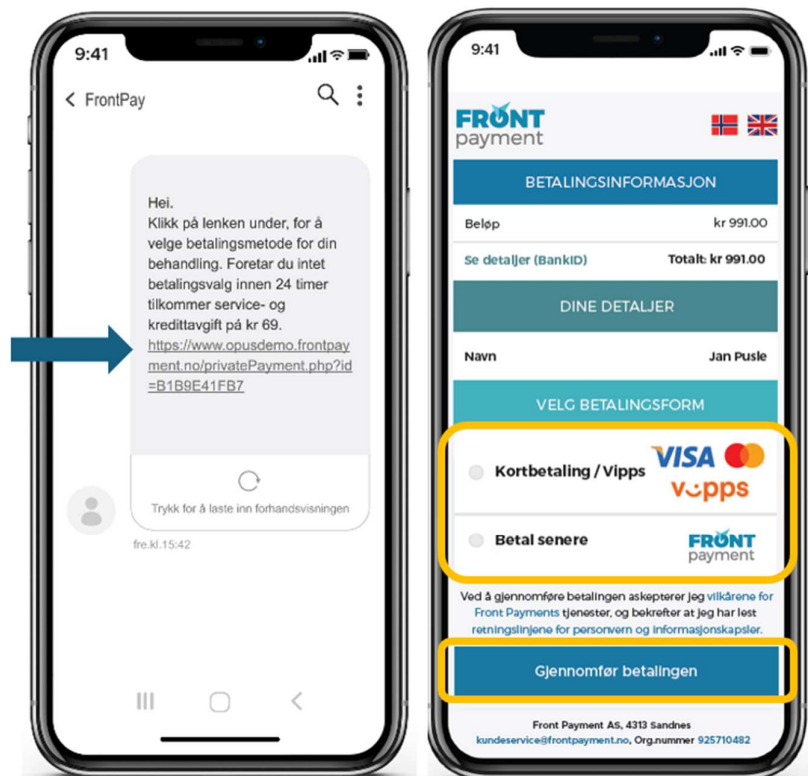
9:41

FrontPay

Hei.
Klikk på lenken under, for å velge betalingsmetode for din behandling. Foretar du intet betalingsvalg innen 24 timer tilkommer service- og kredittavgift på kr 69.
https://www.opusdemo.frontpayment.no/privatePayment.php?id=B1B9E41FB7

Trykk for å laste inn forhandsvisningen

fre.kl.15:42

9:41

FRONT payment

BETALINGSINFORMASJON

| Beløp | kr 991.00 |
|---|---|
| Se detaljer (BankID) | Totalt: kr 991.00 |

DINE DETALJER

| Navn | Jan Pusle |
|---|---|

VELG BETALINGSFORM

Kortbetaling / Vipps VISA vipps

Betal senere FRONT payment

Ved å gjennomføre betalingen askepterer jeg vilkårene for Front Payments tjenester, og bekrefter at jeg har lest retningslinjene for personvern og informasjonskapsler.

Gjennomfør betalingen

Front Payment AS, 4313 Sandnes
kundeservice@frontpayment.no, Org.nummer 925710482